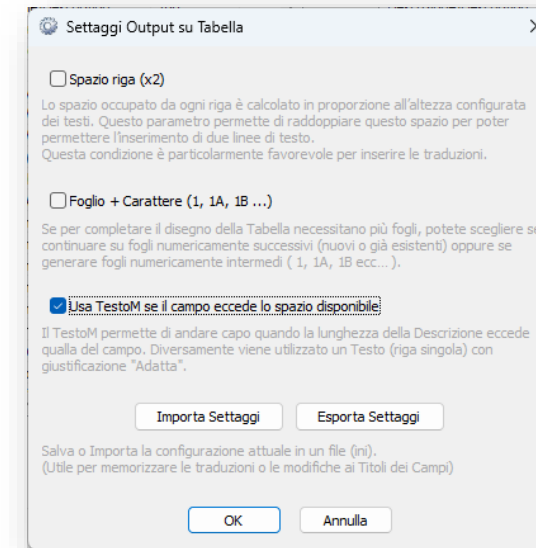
Settaggi Output su Tabella

Spazio riga (x2)

Lo spazio occupato da ogni riga è calcolato in proporzione all'altezza configurata dei testi. Questo parametro permette di raddoppiare questo spazio per poter permettere l'inserimento di due linee di testo.
Questa condizione è particolarmente favorevole per inserire le traduzioni.

Foglio + Carattere (1, 1A, 1B ...)

Se per completare il disegno della Tabella necessitano più fogli, potete scegliere se continuare su fogli numericamente successivi (nuovi o già esistenti) oppure se generare fogli numericamente intermedi ( 1, 1A, 1B ecc... ).

Usa TestoM se il campo eccede lo spazio disponibile

Il TestoM permette di andare capo quando la lunghezza della Descrizione eccede qualla del campo. Diversamente viene utilizzato un Testo (riga singola) con giustificazione "Adatta".

Importa Settaggi

Esporta Settaggi

Salva o Importa la configurazione attuale in un file (ini).
(Utile per memorizzare le traduzioni o le modifiche ai Titoli dei Campi)

OK

Annulla